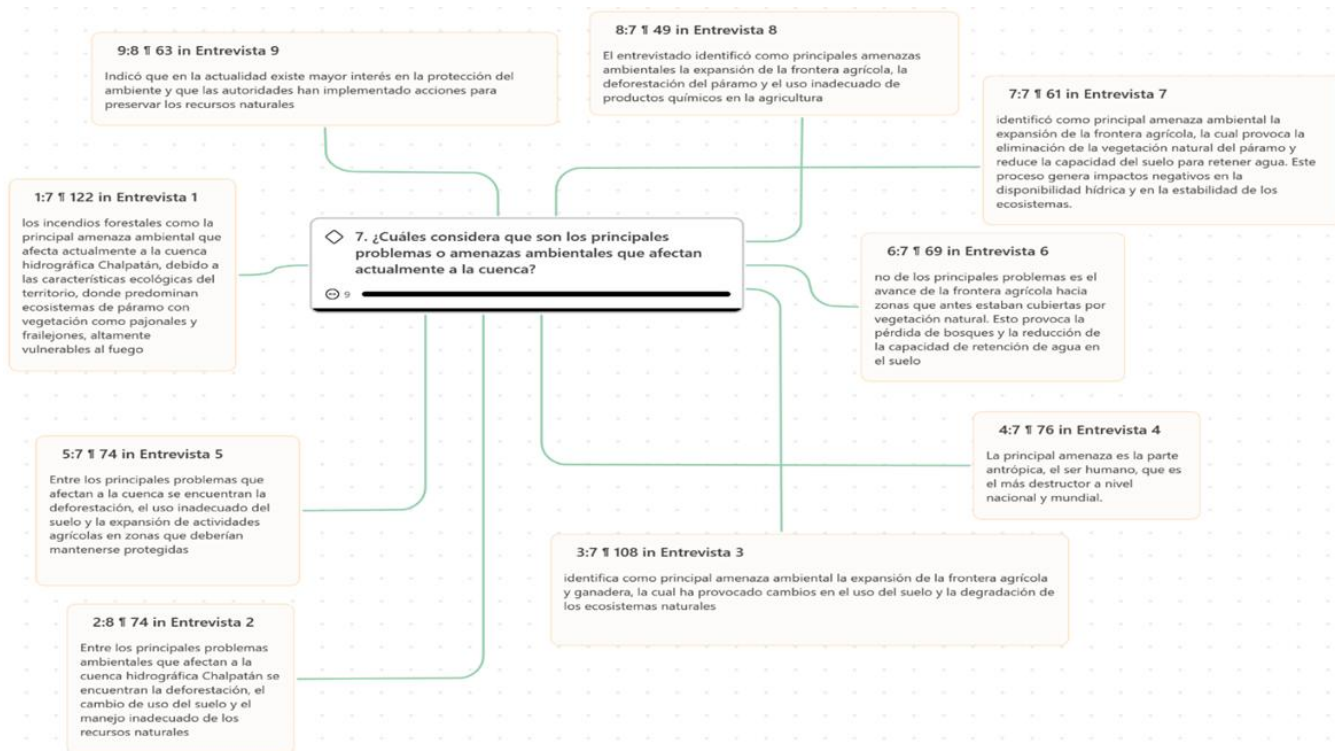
9:8 ¶ 63 in Entrevista 9

Indicó que en la actualidad existe mayor interés en la protección del ambiente y que las autoridades han implementado acciones para preservar los recursos naturales

8:7 ¶ 49 in Entrevista 8

El entrevistado identificó como principales amenazas ambientales la expansión de la frontera agrícola, la deforestación del páramo y el uso inadecuado de productos químicos en la agricultura

7:7 ¶ 61 in Entrevista 7

identificó como principal amenaza ambiental la expansión de la frontera agrícola, la cual provoca la eliminación de la vegetación natural del páramo y reduce la capacidad del suelo para retener agua. Este proceso genera impactos negativos en la disponibilidad hídrica y en la estabilidad de los ecosistemas.

1:7 ¶ 122 in Entrevista 1

los incendios forestales como la principal amenaza ambiental que afecta actualmente a la cuenca hidrográfica Chalpatán, debido a las características ecológicas del territorio, donde predominan ecosistemas de páramo con vegetación como pajonales y frailejones, altamente vulnerables al fuego

7. ¿Cuáles considera que son los principales problemas o amenazas ambientales que afectan actualmente a la cuenca?

9

6:7 ¶ 69 in Entrevista 6

no de los principales problemas es el avance de la frontera agrícola hacia zonas que antes estaban cubiertas por vegetación natural. Esto provoca la pérdida de bosques y la reducción de la capacidad de retención de agua en el suelo

4:7 ¶ 76 in Entrevista 4

La principal amenaza es la parte antrópica, el ser humano, que es el más destructor a nivel nacional y mundial.

5:7 ¶ 74 in Entrevista 5

Entre los principales problemas que afectan a la cuenca se encuentran la deforestación, el uso inadecuado del suelo y la expansión de actividades agrícolas en zonas que deberían mantenerse protegidas

3:7 ¶ 108 in Entrevista 3

identifica como principal amenaza ambiental la expansión de la frontera agrícola y ganadera, la cual ha provocado cambios en el uso del suelo y la degradación de los ecosistemas naturales

2:8 ¶ 74 in Entrevista 2

Entre los principales problemas ambientales que afectan a la cuenca hidrográfica Chalpatán se encuentran la deforestación, el cambio de uso del suelo y el manejo inadecuado de los recursos naturales